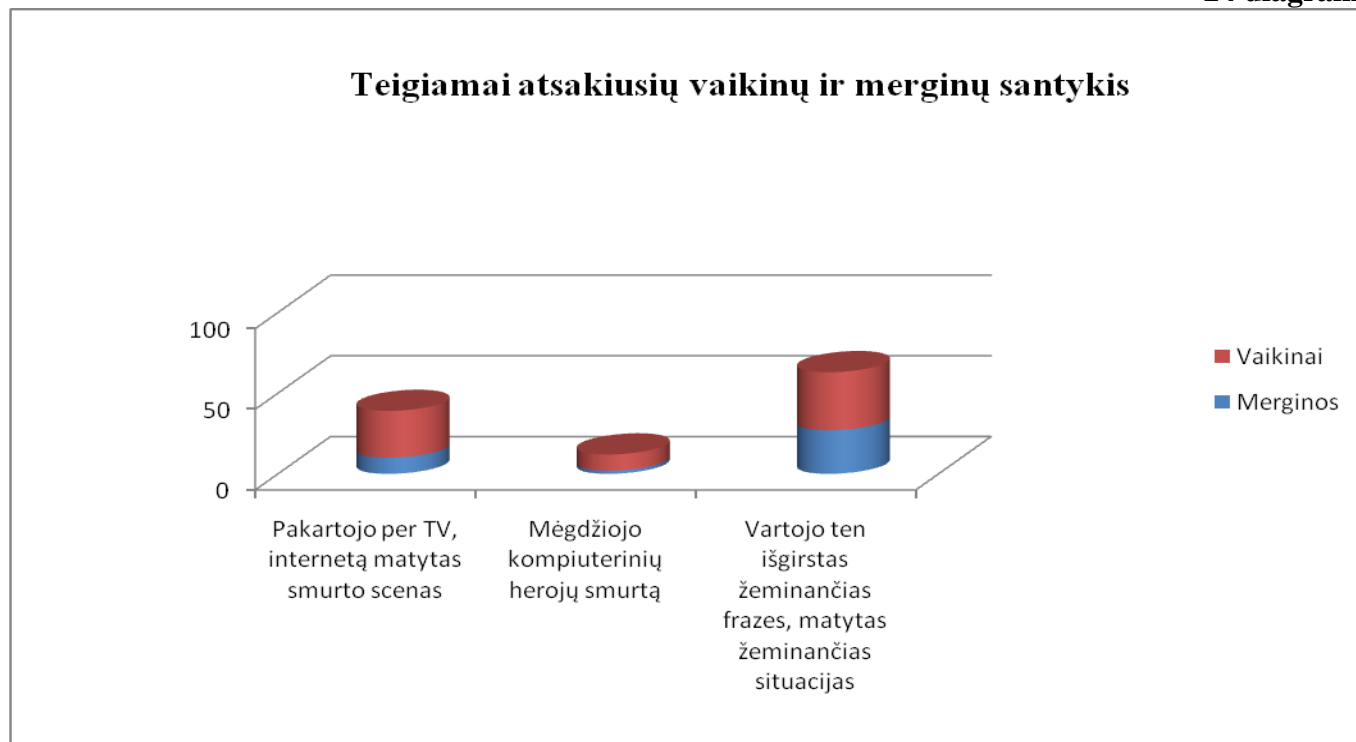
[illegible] diagram

Teigiamai atsakiusių vaikinų ir merginų santykis

100

50

0

Vaikinai

Merginos

Pakartojo per TV, internetą matytas smurto scenas

Mėgdžiojo kompiuterinių herojų smurtą

Vartojo ten išgirstas žeminančias frazes, matytas žeminančias situacijas